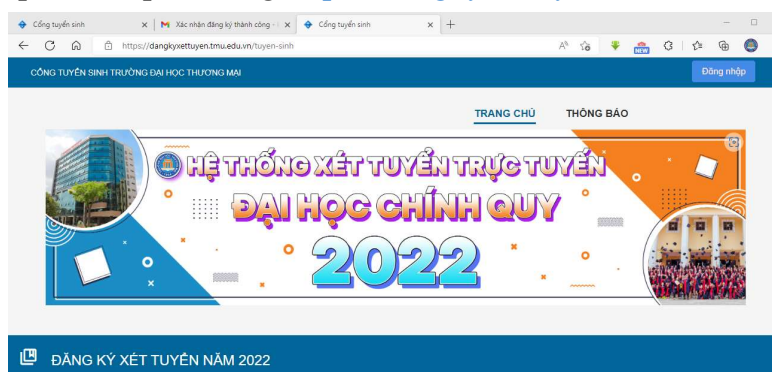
Cổng tuyển sinh
Xác nhận đăng ký thành công
Cổng tuyển sinh
https://dangkyxettuyen.tmu.edu.vn/tuyen-sinh

CỔNG TUYỂN SINH TRƯỜNG ĐẠI HỌC THƯƠNG MẠI
Đăng nhập

TRANG CHỦ
THÔNG BÁO

HỆ THỐNG XÉT TUYỂN TRỰC TUYẾN
ĐẠI HỌC CHÍNH QUY
2022

ĐĂNG KÝ XÉT TUYỂN NĂM 2022